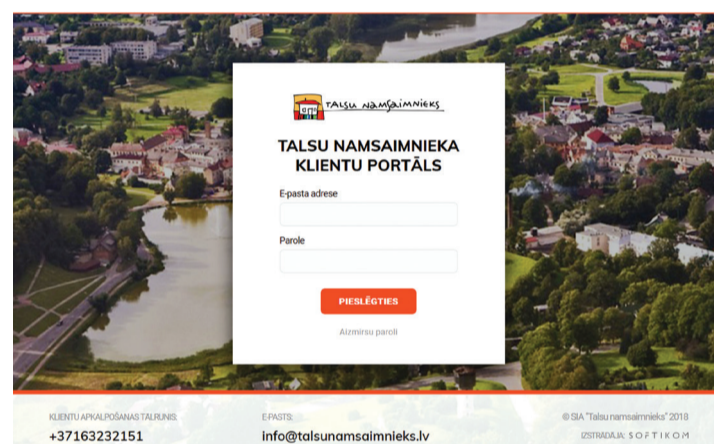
TALSU NAMSAIMNIEKS

TALSU NAMSAIMNIEKA KLIENTU PORTĀLS

E-pasta adrese

Parole

PIESLĒGTIES

Aizmirsu paroli

KLIENTU APKALPOŠANAS TĀLRUNIS:
+37163232151

E-PASTS:
info@talsunamsaimnieks.lv

© SIA "Talsu namsaimnieks" 2018
IZSTRĀDĀJA: SOFTIKOM